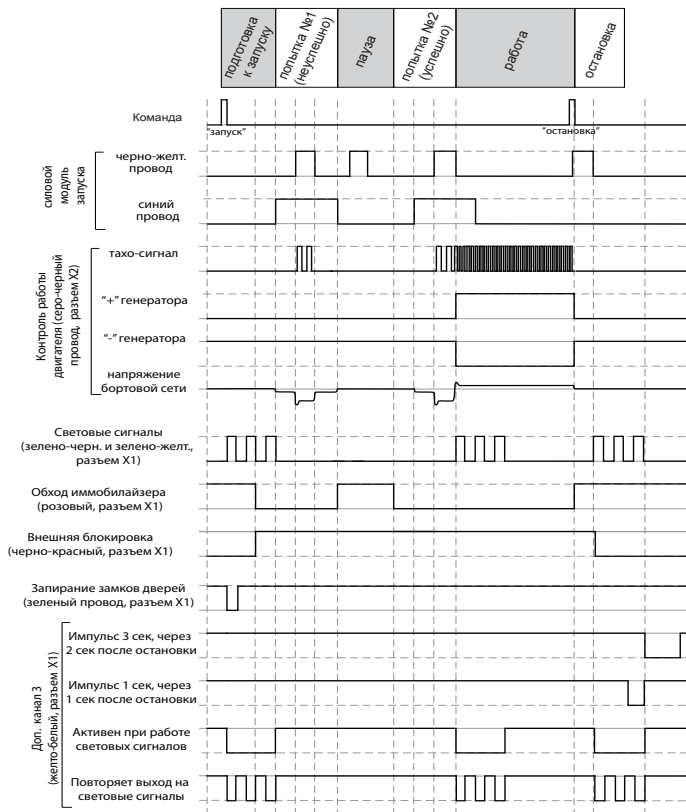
подготовка к запуску

попытка №1 (неуспешно)

пауза

попытка №2 (успешно)

работа

остановка

Команда

"запуск"

"остановка"

силовой модуль запуска

черно-желт. провод

синий провод

Контроль работы двигателя (серо-черный провод, разъем X2)

тахо-сигнал

"+" генератора

"-" генератора

напряжение бортовой сети

Световые сигналы (зелено-черн. и зелено-желт., разъем X1)

Обход иммобилайзера (розовый, разъем X1)

Внешняя блокировка (черно-красный, разъем X1)

Запирание замков дверей (зеленый провод, разъем X1)

Доп. канал 3 (желто-белый, разъем X1)

Импульс 3 сек, через 2 сек после остановки

Импульс 1 сек, через 1 сек после остановки

Активен при работе световых сигналов

Повторяет выход на световые сигналы